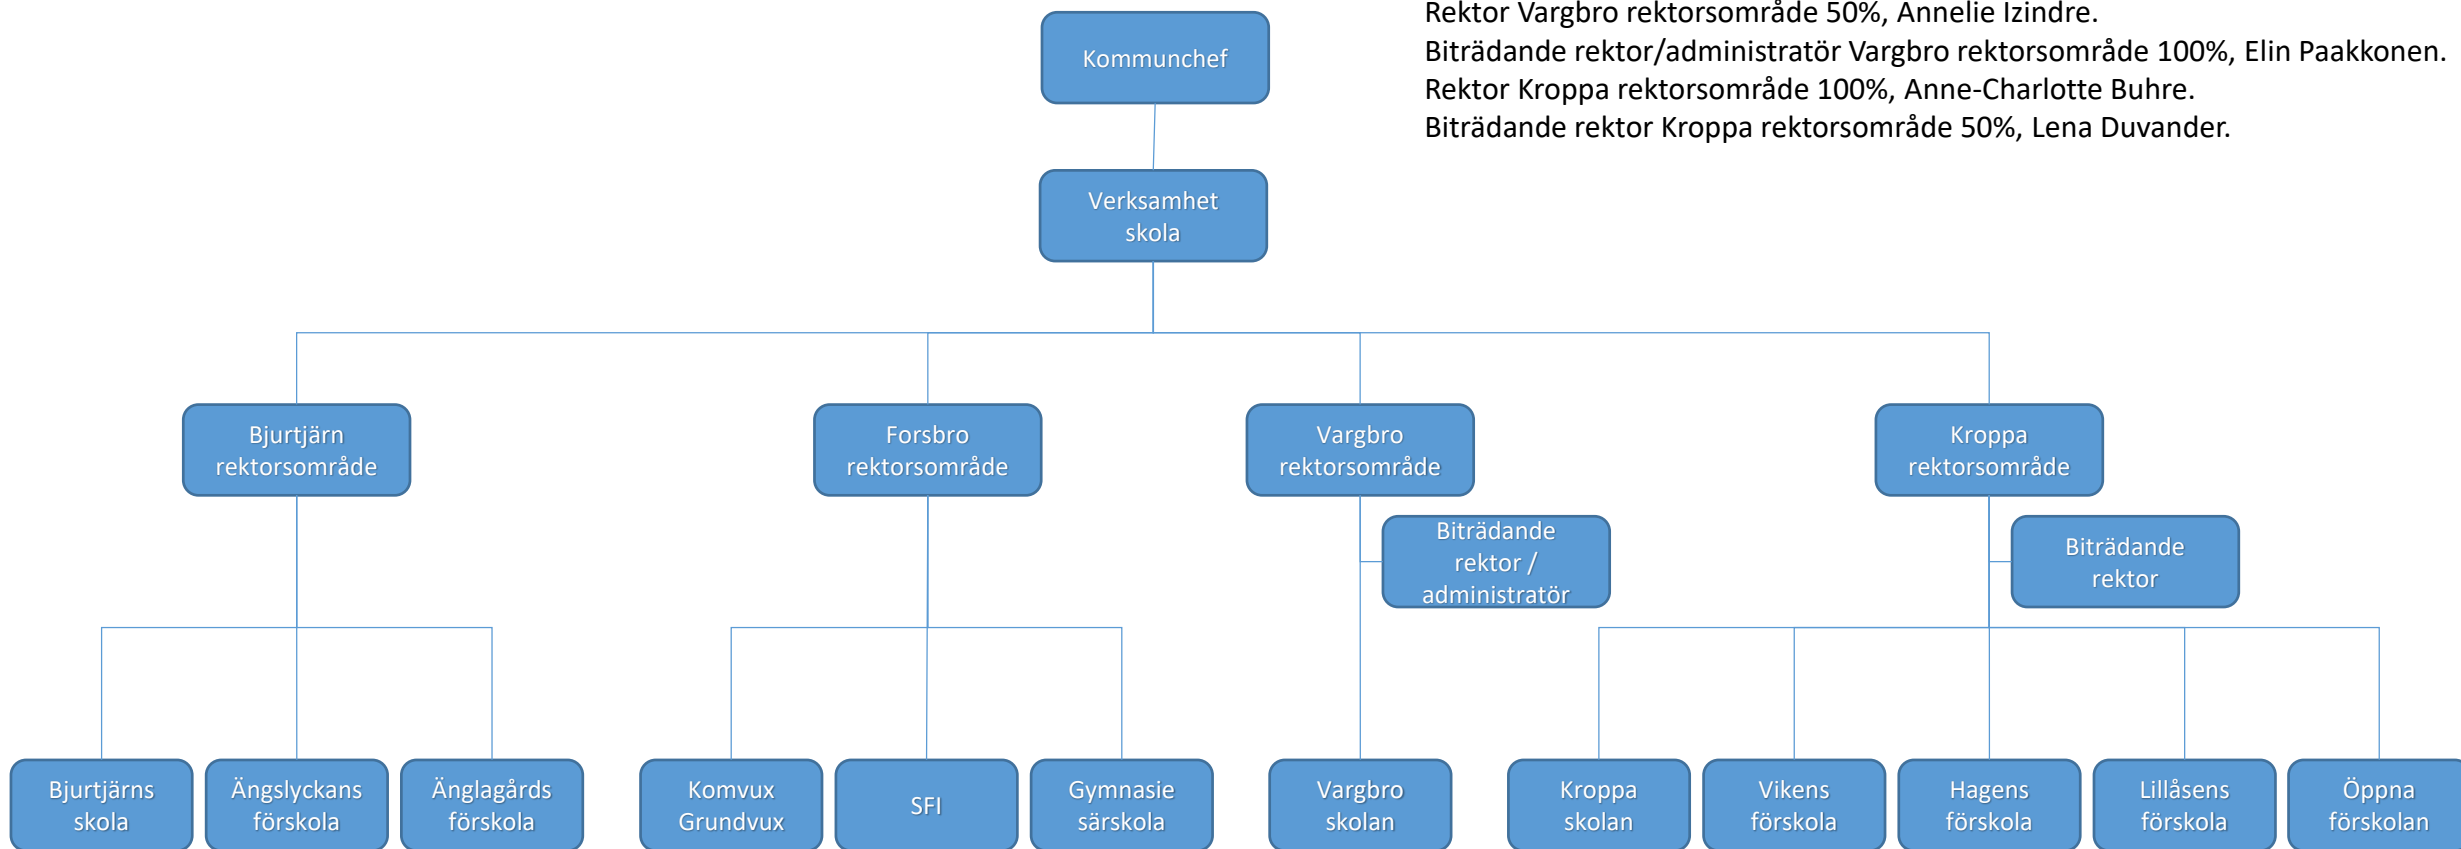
Rektor Vargbro rektorsområde 50%, Annelie Izindre.
Biträdande rektor/administratör Vargbro rektorsområde 100%, Elin Paakkonen.
Rektor Kroppa rektorsområde 100%, Anne-Charlotte Buhre.
Biträdande rektor Kroppa rektorsområde 50%, Lena Duvander.

Kommunchef

Verksamhet skola

Bjurtjärn rektorsområde

Forsbro rektorsområde

Vargbro rektorsområde

Kroppa rektorsområde

Biträdande rektor / administratör

Biträdande rektor

Bjurtjärns skola

Ängslyckans förskola

Änglagårds förskola

Komvux Grundvux

SFI

Gymnasie särskola

Vargbro skolan

Kroppa skolan

Vikens förskola

Hagens förskola

Lillåsens förskola

Öppna förskolan